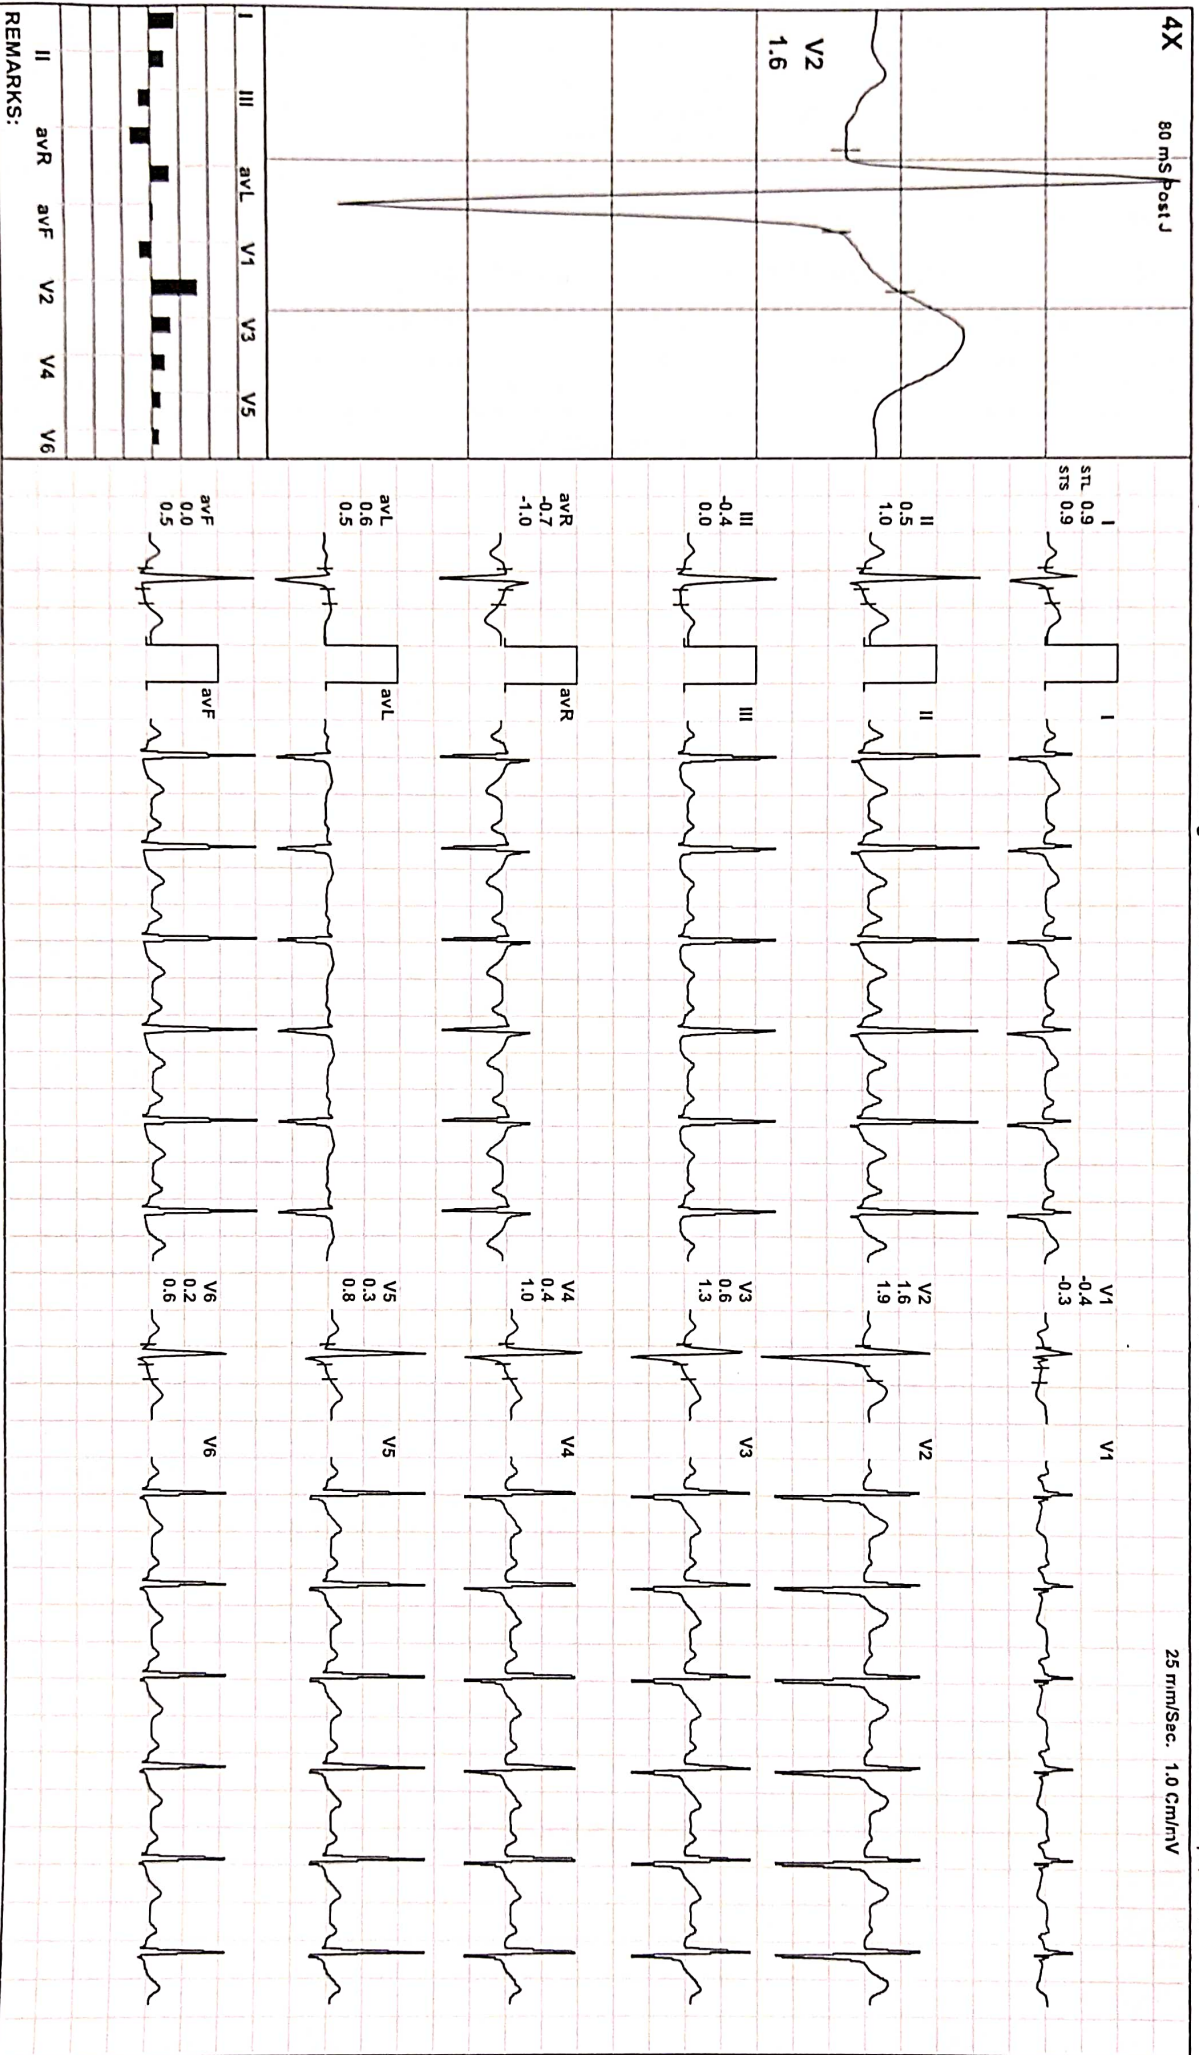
4X
80 mS Post J
V2
1.6
I III avL V1 V3 V5
II avR avF V2 V4 V6
REMARKS:
I
STL 0.9
STS 0.9
II
0.5
1.0
III
-0.4
0.0
avR
-0.7
-1.0
avL
0.6
0.5
avF
0.0
0.5
I
II
III
avR
avL
avF
V1
-0.4
-0.3
V2
1.6
1.9
V3
0.6
1.3
V4
0.4
1.0
V5
0.3
0.8
V6
0.2
0.6
V1
V2
V3
V4
V5
V6
25 mm/Sec. 1.0 Cm/mV